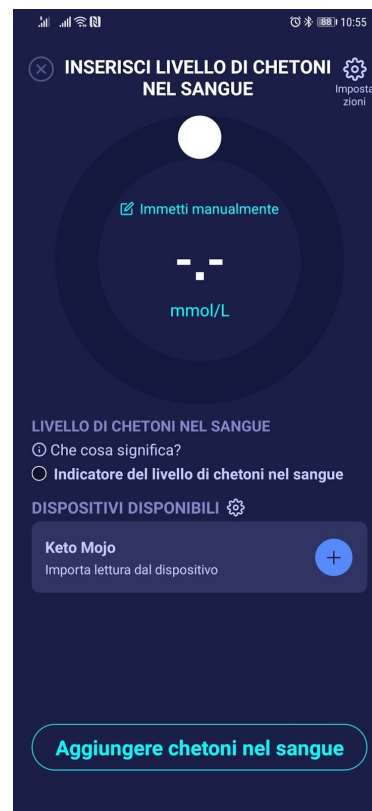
88 10:55

INSERISCI LIVELLO DI CHETONI NEL SANGUE

Impostazioni

Immetti manualmente

-.-

mmol/L

LIVELLO DI CHETONI NEL SANGUE

Che cosa significa?

Indicatore del livello di chetoni nel sangue

DISPOSITIVI DISPONIBILI

Keto Mojo

Importa lettura dal dispositivo

Aggiungere chetoni nel sangue